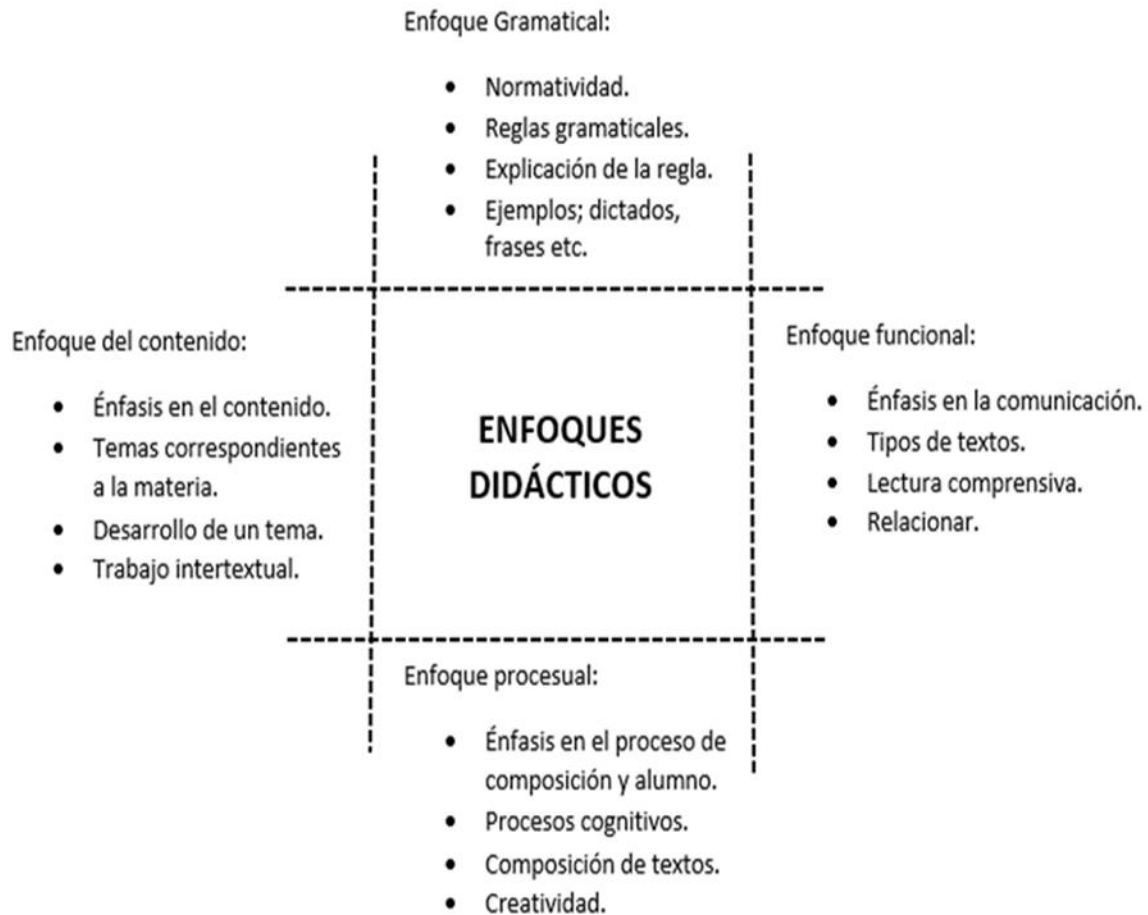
Enfoque Gramatical:

- Normatividad.
- Reglas gramaticales.
- Explicación de la regla.
- Ejemplos; dictados, frases etc.

Enfoque del contenido:

- Énfasis en el contenido.
- Temas correspondientes a la materia.
- Desarrollo de un tema.
- Trabajo intertextual.

ENFOQUES DIDÁCTICOS

Enfoque funcional:

- Énfasis en la comunicación.
- Tipos de textos.
- Lectura comprensiva.
- Relacionar.

Enfoque procesual:

- Énfasis en el proceso de composición y alumno.
- Procesos cognitivos.
- Composición de textos.
- Creatividad.